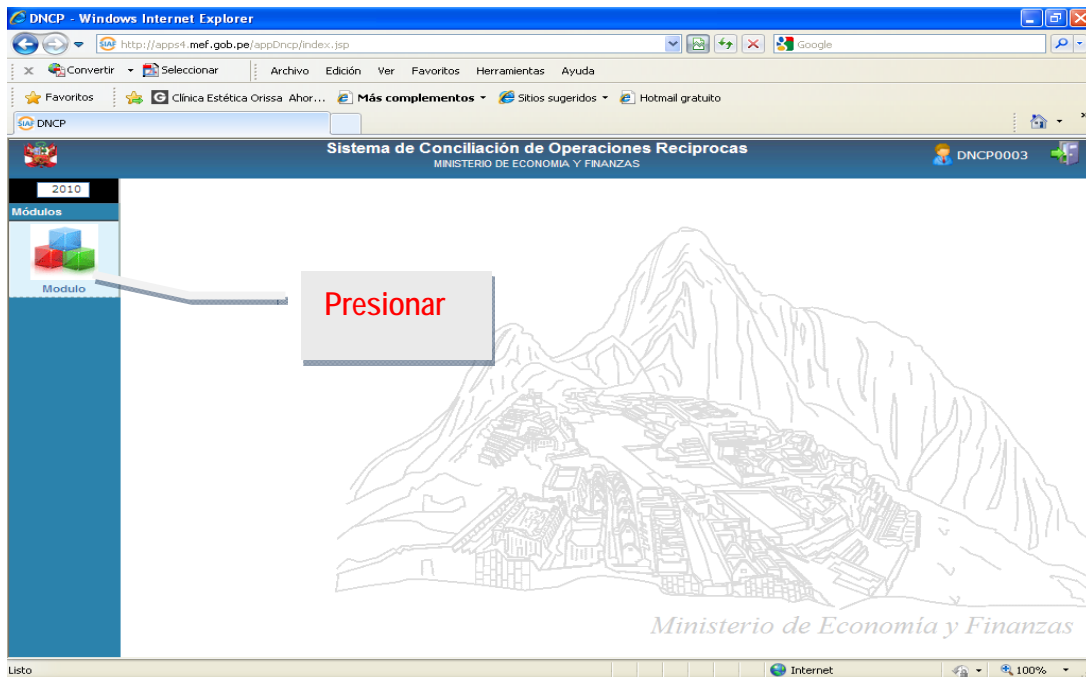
DNCP - Windows Internet Explorer

http://apps4.mef.gob.pe/appDncp/index.jsp

Google

Convertir Seleccionar Archivo Edición Ver Favoritos Herramientas Ayuda

Favoritos Clínica Estética Orissa Ahor... Más complementos Sitios sugeridos Hotmail gratuito

DNCP

Sistema de Conciliación de Operaciones Reciprocas
MINISTERIO DE ECONOMIA Y FINANZAS

DNCP0003

2010

Módulos

Modulo

Presionar

Ministerio de Economía y Finanzas

Listo Internet 100%